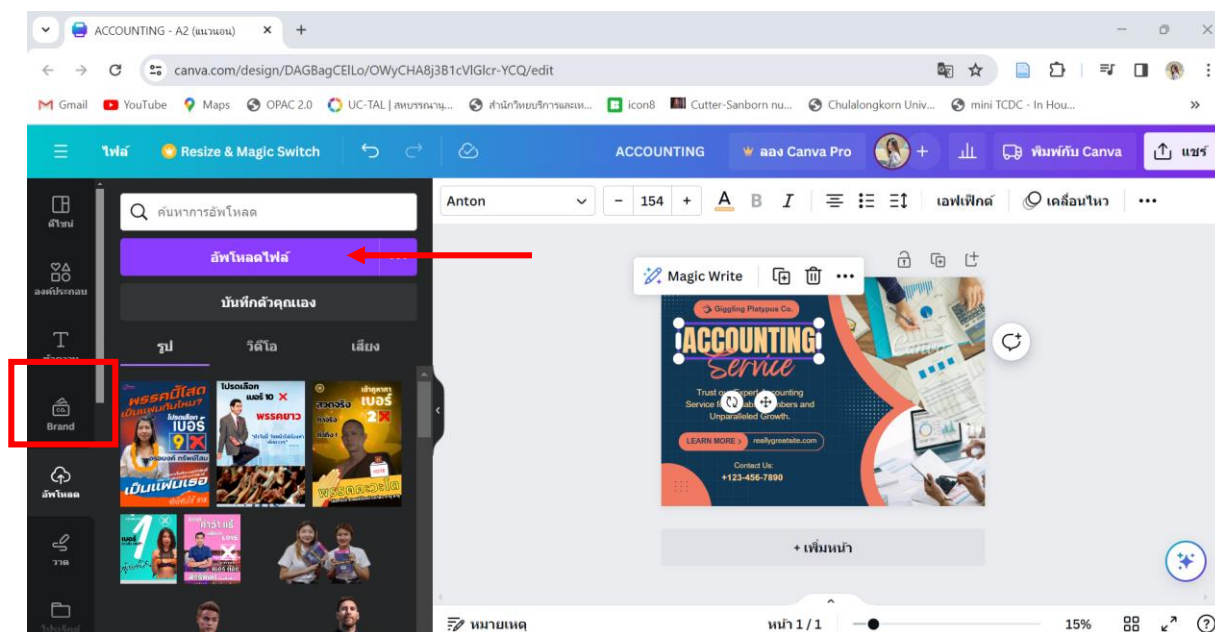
ACCOUNTING - A2 (แนวนอน) ×
+

canva.com/design/DAGBagCEILo/OWyCHA8j3B1cVlGlcr-YCQ/edit

Gmail YouTube Maps OPAC 2.0 UC-TAL | สหบรรณานุ... สำนักวิทยบริการและเท... icon8 Cutter-Sanborn nu... Chulalongkorn Univ... mini TCDC - In Hou...

ไฟล์ Resize & Magic Switch ACCOUNTING ลอง Canva Pro พิมพ์กับ Canva แชร์

Anton 154 เอฟเฟ็กต์ เคลื่อนไหว

ดีไซน์
องค์ประกอบ
ข้อความ
Brand
อัพโหลด
วาด
โปรเจ็กต์

ค้นหาการอัพโหลด
อัพโหลดไฟล์
บันทึกตัวคุณเอง
รูป วิดีโอ เสียง

พรรคนี้โสด เป็นแฟนกันไหม? โปรดเลือก เบอร์ 9 เป็นแฟนเธอ
โปรดเลือก เบอร์ 10 พรรคยาว
เบอร์ 2 พรรคตัวเองได
เบอร์ 1

Magic Write
Giggling Platypus Co.
ACCOUNTING Service
Trust our Expert Accounting Service for Reliable Numbers and Unparalleled Growth.
LEARN MORE > reallygreatsite.com
Contact Us:
+123-456-7890

+ เพิ่มหน้า

หมายเหตุ หน้า 1 / 1 15%